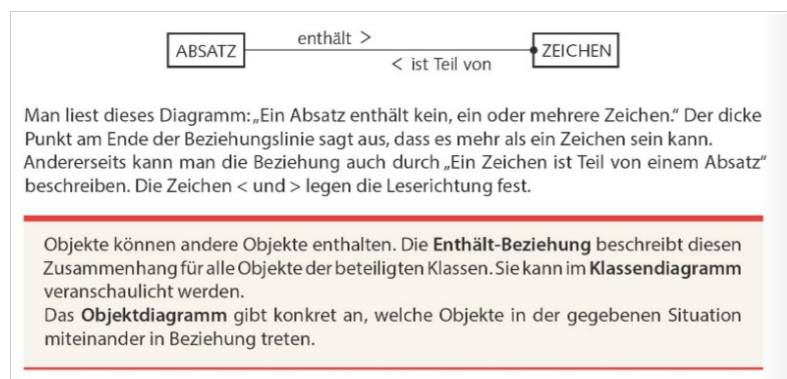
ABSATZ

enthält >

< ist Teil von

ZEICHEN

Man liest dieses Diagramm: „Ein Absatz enthält kein, ein oder mehrere Zeichen." Der dicke Punkt am Ende der Beziehungslinie sagt aus, dass es mehr als ein Zeichen sein kann. Andererseits kann man die Beziehung auch durch „Ein Zeichen ist Teil von einem Absatz" beschreiben. Die Zeichen < und > legen die Leserichtung fest.

Objekte können andere Objekte enthalten. Die **Enthält-Beziehung** beschreibt diesen Zusammenhang für alle Objekte der beteiligten Klassen. Sie kann im **Klassendiagramm** veranschaulicht werden.
Das **Objektdiagramm** gibt konkret an, welche Objekte in der gegebenen Situation miteinander in Beziehung treten.